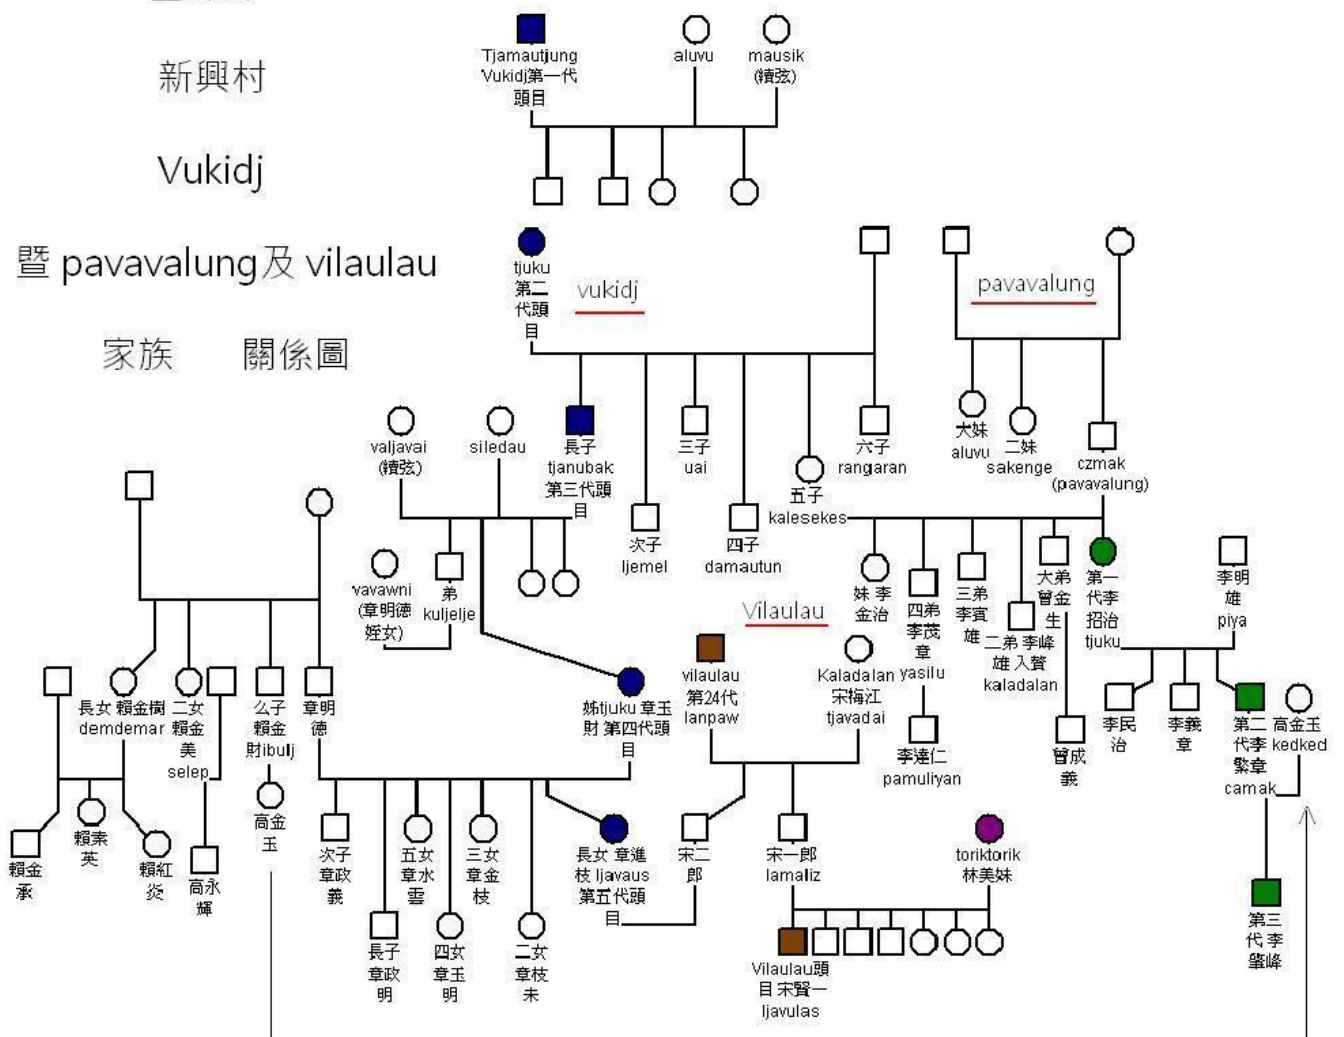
新興村

Vukidj

暨 pavavalung及 vilaulau

家族　關係圖

Tjamautjung Vukidj第一代頭目

aluvu

mausik (續弦)

tjuku 第二代頭目

vukidj

pavavalung

valjavai (續弦)

siledau

長子 tjanubak 第三代頭目

三子 uai

六子 rangaran

大妹 aluvu

二妹 sakenge

czmak (pavavalung)

次子 ljemel

四子 damautun

五子 kalesekes

vavawni (章明德姪女)

弟 kuljelje

妹 李金治

四弟 李茂章 yasilu

三弟 李賓雄

二弟 李峰雄 入贅 kaladalan

大弟 曾金生

第一代李招治 tjuku

李明雄 piya

Vilaulau

vilaulau 第24代 lanpaw

Kaladalan 宋梅江 tjavadai

李達仁 pamuliyan

曾成義

李民治

李義章

第二代李繁章 camak

高金玉 kedked

長女 賴金樹 demdemar

二女 賴金美 selep

么子 賴金財ibulj

章明德

姊tjuku 章玉財 第四代頭目

高金玉

賴金承

賴素英

賴紅炎

高永輝

次子 章政義

五女 章水雲

三女 章金枝

長女 章進枝 ljavaus 第五代頭目

宋二郎

宋一郎 lamaliz

toriktorik 林美妹

第三代 李肇峰

長子 章政明

四女 章玉明

二女 章枝未

Vilaulau頭目 宋賢一 ljavulas